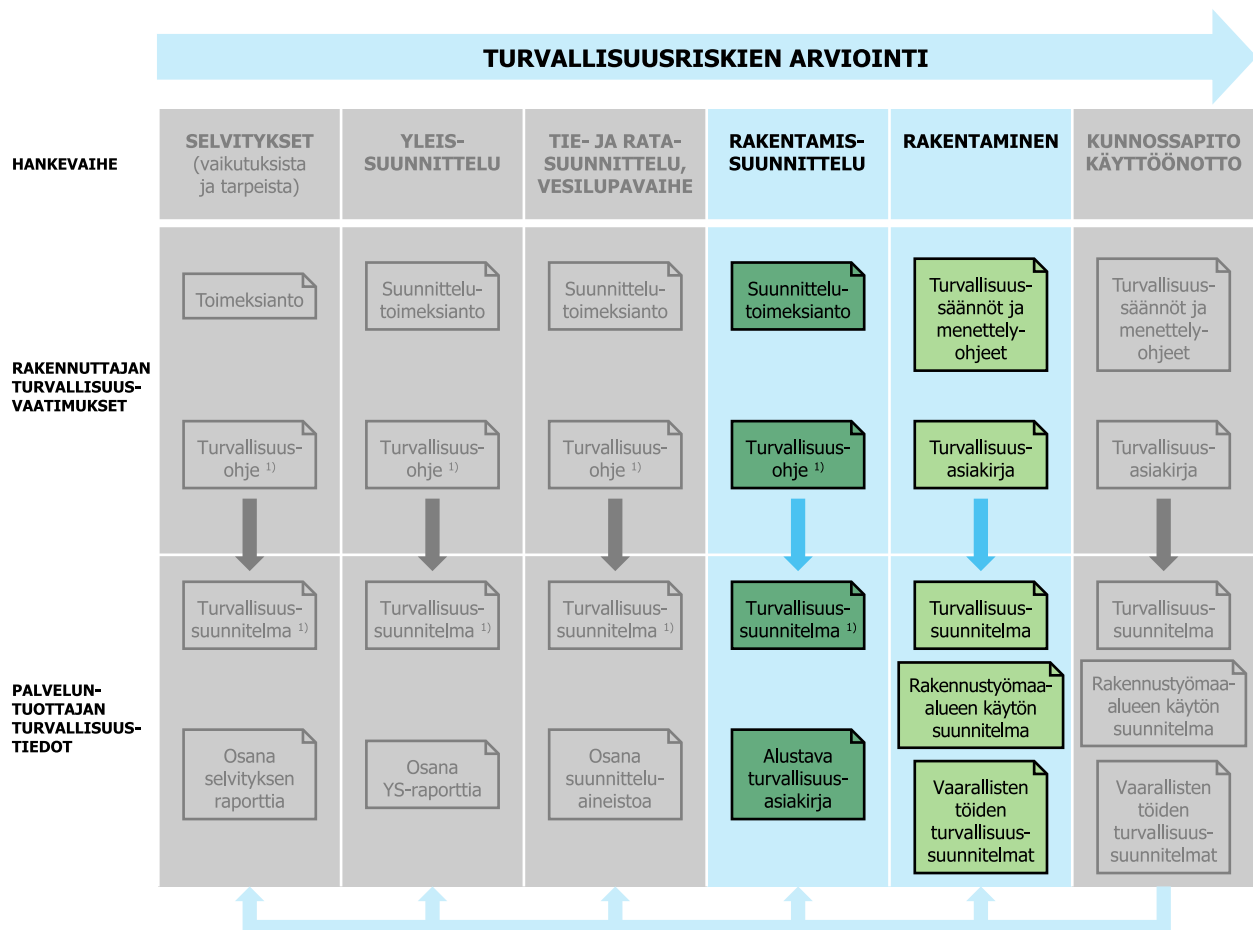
TURVALLISUUSRISKIEN ARVIOINTI

HANKEVAIHE

| | SELVITYKSET (vaikutuksista ja tarpeista) | YLEIS-SUUNNITTELU | TIE- JA RATA-SUUNNITTELU, VESILUPAVAIHE | RAKENTAMIS-SUUNNITTELU | RAKENTAMINEN | KUNNOSSAPITO KÄYTTÖÖNOTTO |
|---|---|---|---|---|---|---|
| RAKENNUTTAJAN TURVALLISUUS-VAATIMUKSET | Toimeksianto | Suunnittelu-toimeksianto | Suunnittelu-toimeksianto | Suunnittelu-toimeksianto | Turvallisuus-säännöt ja menettely-ohjeet | Turvallisuus-säännöt ja menettely-ohjeet |
| | Turvallisuus-ohje $^{1)}$ | Turvallisuus-ohje $^{1)}$ | Turvallisuus-ohje $^{1)}$ | Turvallisuus-ohje $^{1)}$ | Turvallisuus-asiakirja | Turvallisuus-asiakirja |
| PALVELUN-TUOTTAJAN TURVALLISUUS-TIEDOT | Turvallisuus-suunnitelma $^{1)}$ | Turvallisuus-suunnitelma $^{1)}$ | Turvallisuus-suunnitelma $^{1)}$ | Turvallisuus-suunnitelma $^{1)}$ | Turvallisuus-suunnitelma | Turvallisuus-suunnitelma |
| | | | | | Rakennustyömaa-alueen käytön suunnitelma | Rakennustyömaa-alueen käytön suunnitelma |
| | Osana selvityksen raporttia | Osana YS-raporttia | Osana suunnittelu-aineistoa | Alustava turvallisuus-asiakirja | Vaarallisten töiden turvallisuus-suunnitelmat | Vaarallisten töiden turvallisuus-suunnitelmat |